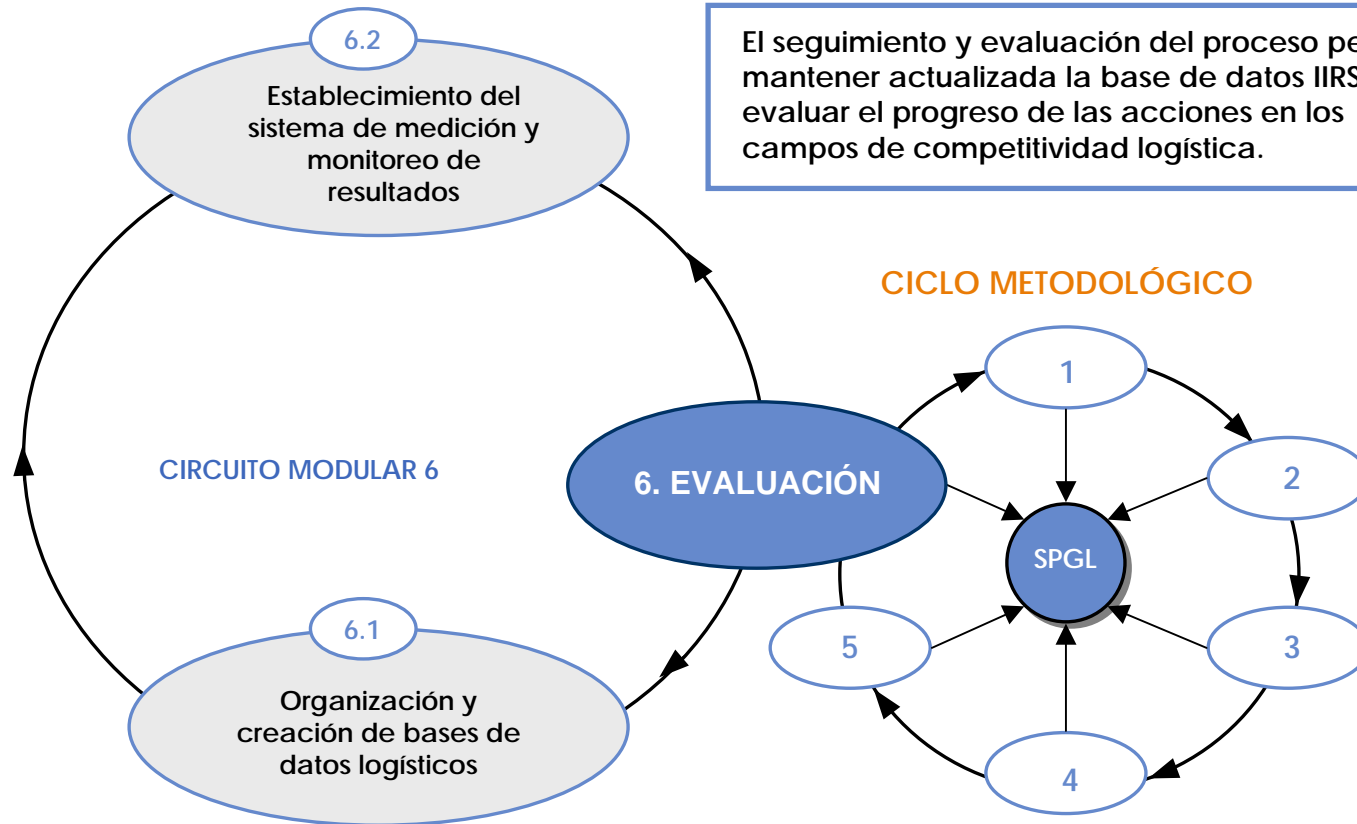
6.2

Establecimiento del sistema de medición y monitoreo de resultados

El seguimiento y evaluación del proceso pe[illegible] mantener actualizada la base de datos IIRS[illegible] evaluar el progreso de las acciones en los campos de competitividad logística.

CICLO METODOLÓGICO

CIRCUITO MODULAR 6

6. EVALUACIÓN

1

2

SPGL

3

4

5

6.1

Organización y creación de bases de datos logísticos